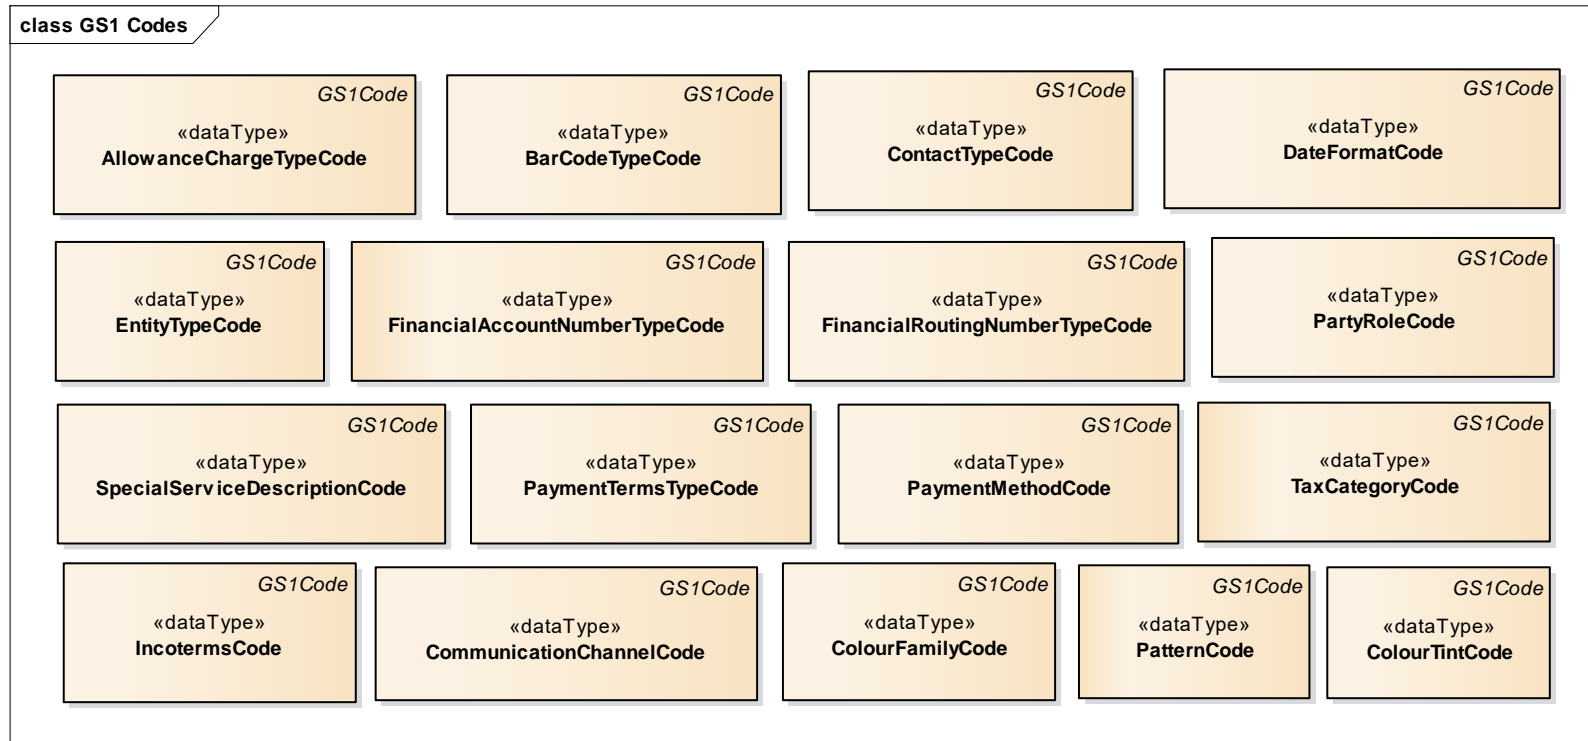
class GS1 Codes

GS1Code
«dataType»
AllowanceChargeTypeCode

GS1Code
«dataType»
BarCodeTypeCode

GS1Code
«dataType»
ContactTypeCode

GS1Code
«dataType»
DateFormatCode

GS1Code
«dataType»
EntityTypeCode

GS1Code
«dataType»
FinancialAccountNumberTypeCode

GS1Code
«dataType»
FinancialRoutingNumberTypeCode

GS1Code
«dataType»
PartyRoleCode

GS1Code
«dataType»
SpecialServiceDescriptionCode

GS1Code
«dataType»
PaymentTermsTypeCode

GS1Code
«dataType»
PaymentMethodCode

GS1Code
«dataType»
TaxCategoryCode

GS1Code
«dataType»
IncotermsCode

GS1Code
«dataType»
CommunicationChannelCode

GS1Code
«dataType»
ColourFamilyCode

GS1Code
«dataType»
PatternCode

GS1Code
«dataType»
ColourTintCode